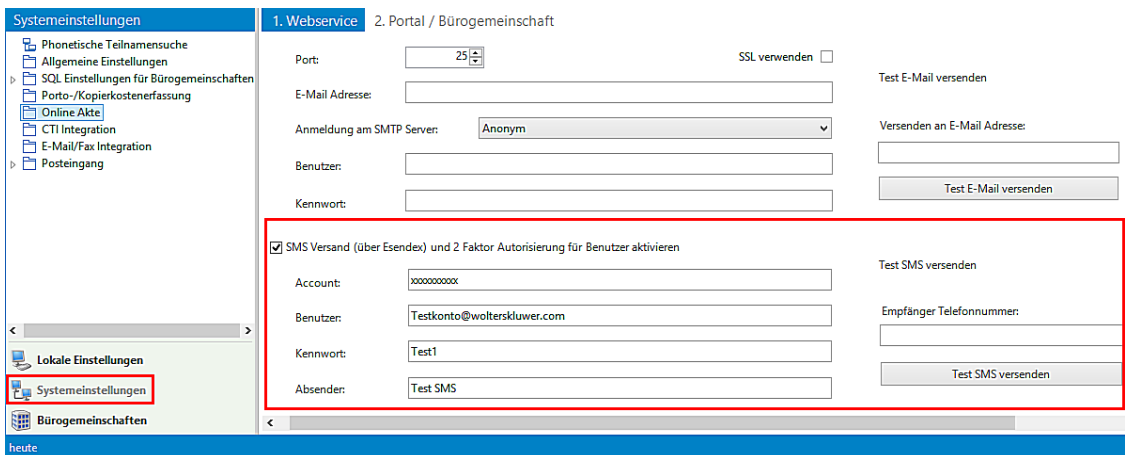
Systemeinstellungen

Phonetische Teilnamensuche
Allgemeine Einstellungen
SQL Einstellungen für Bürogemeinschaften
Porto-/Kopierkostenerfassung
Online Akte
CTI Integration
E-Mail/Fax Integration
Posteingang

Lokale Einstellungen
Systemeinstellungen
Bürogemeinschaften

heute

1. Webservice
2. Portal / Bürogemeinschaft

Port: 25
SSL verwenden
E-Mail Adresse:
Anmeldung am SMTP Server: Anonym
Benutzer:
Kennwort:

Test E-Mail versenden
Versenden an E-Mail Adresse:
Test E-Mail versenden

SMS Versand (über Esendex) und 2 Faktor Autorisierung für Benutzer aktivieren
Account: xxxxxxxxxx
Benutzer: Testkonto@wolterskluwer.com
Kennwort: Test1
Absender: Test SMS

Test SMS versenden
Empfänger Telefonnummer:
Test SMS versenden